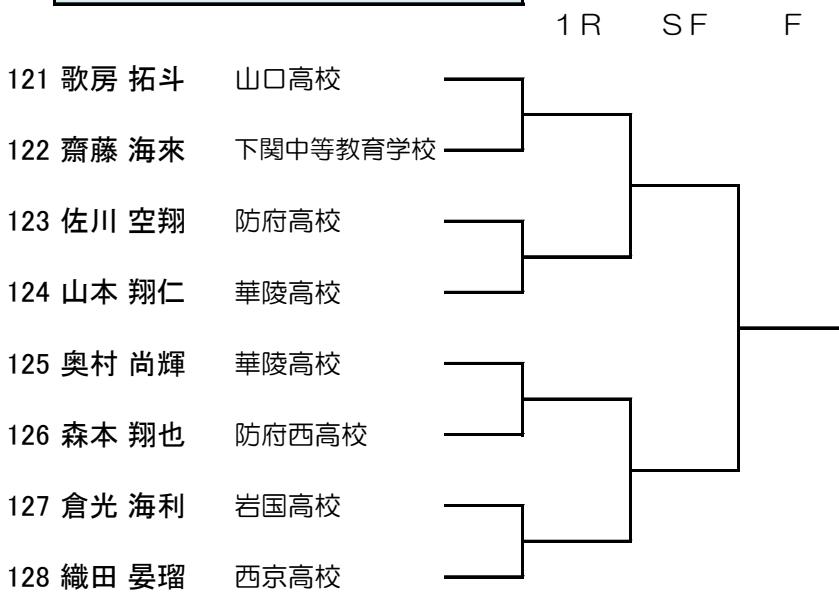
1R　SF　F

121 歌房 拓斗　山口高校
122 齋藤 海來　下関中等教育学校
123 佐川 空翔　防府高校
124 山本 翔仁　華陵高校
125 奥村 尚輝　華陵高校
126 森本 翔也　防府西高校
127 倉光 海利　岩国高校
128 織田 晏瑠　西京高校